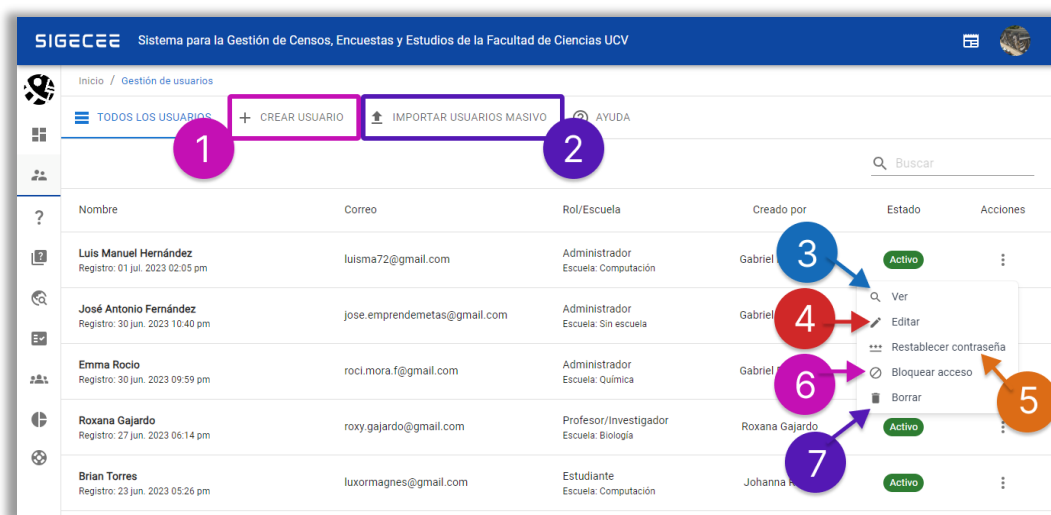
SIGECEE Sistema para la Gestión de Censos, Encuestas y Estudios de la Facultad de Ciencias UCV

Inicio / Gestión de usuarios

TODOS LOS USUARIOS
CREAR USUARIO
IMPORTAR USUARIOS MASIVO
AYUDA

1
2

Buscar

| Nombre | Correo | Rol/Escuela | Creado por | Estado | Acciones |
|---|---|---|---|---|---|
| Luis Manuel Hernández Registro: 01 jul. 2023 02:05 pm | luisma72@gmail.com | Administrador Escuela: Computación | Gabriel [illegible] | Activo | |
| José Antonio Fernández Registro: 30 jun. 2023 10:40 pm | jose.emprendemetas@gmail.com | Administrador Escuela: Sin escuela | Gabriel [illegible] | | |
| Emma Rocio Registro: 30 jun. 2023 09:59 pm | roci.mora.f@gmail.com | Administrador Escuela: Química | Gabriel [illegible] | | |
| Roxana Gajardo Registro: 27 jun. 2023 06:14 pm | roxy.gajardo@gmail.com | Profesor/Investigador Escuela: Biología | Roxana Gajardo | Activo | |
| Brian Torres Registro: 23 jun. 2023 05:26 pm | luxormagnes@gmail.com | Estudiante Escuela: Computación | Johanna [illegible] | Activo | |

3
Ver
4
Editar
Restablecer contraseña
5
6
Bloquear acceso
Borrar
7